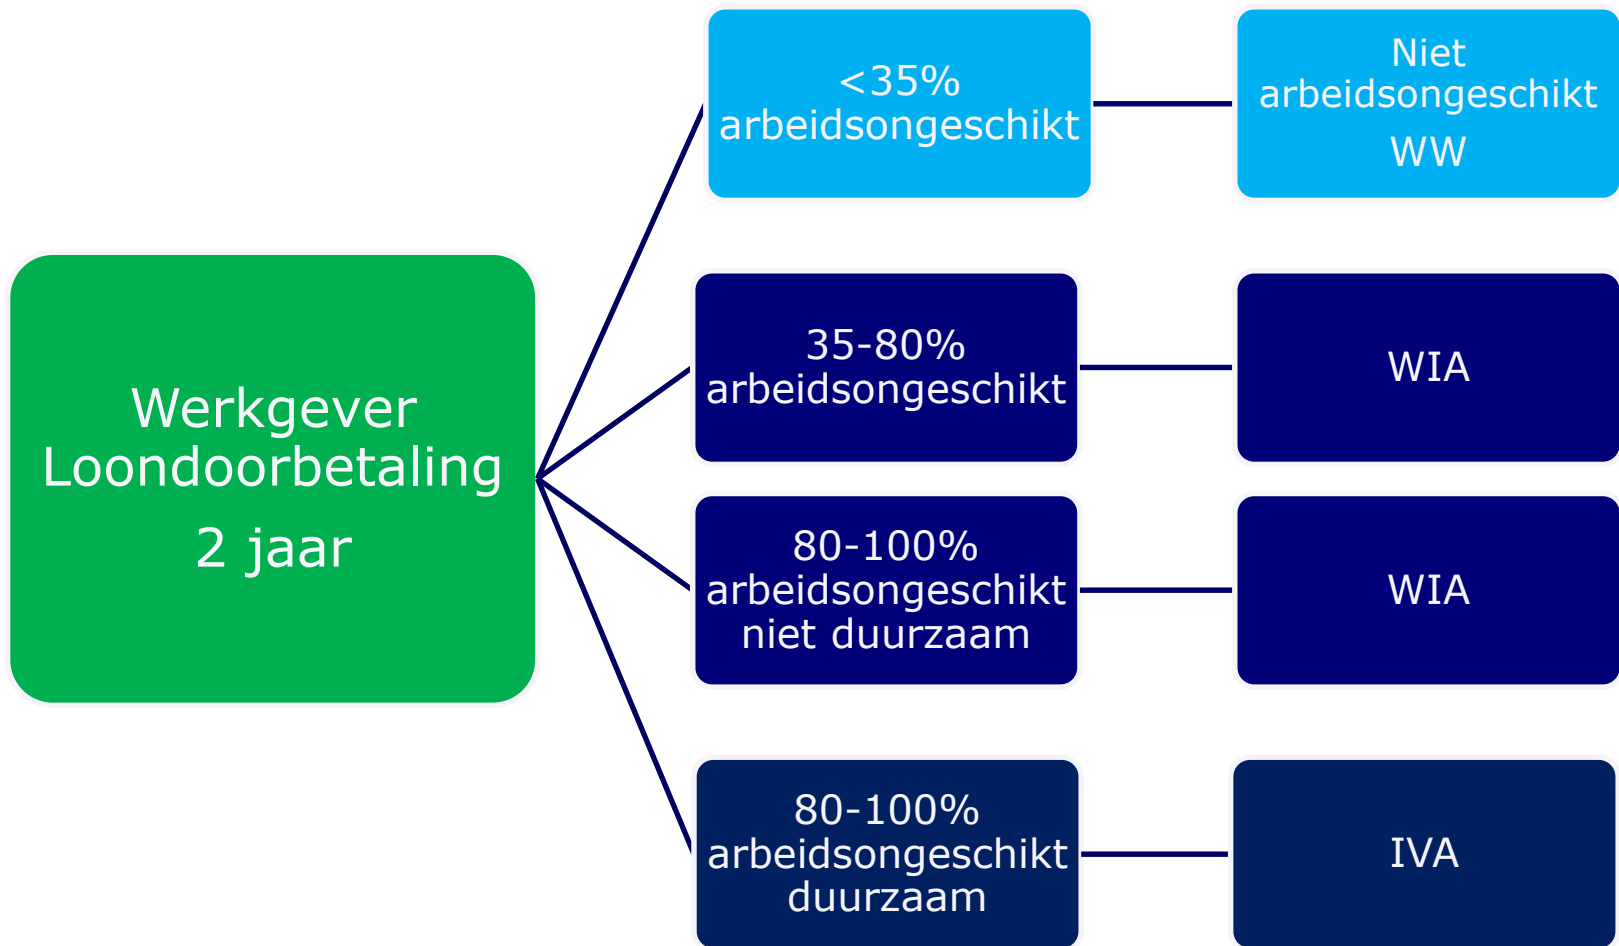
Werkgever
Loondoorbetaling
2 jaar

<35%
arbeidsongeschikt

Niet
arbeidsongeschikt
WW

35-80%
arbeidsongeschikt

WIA

80-100%
arbeidsongeschikt
niet duurzaam

WIA

80-100%
arbeidsongeschikt
duurzaam

IVA